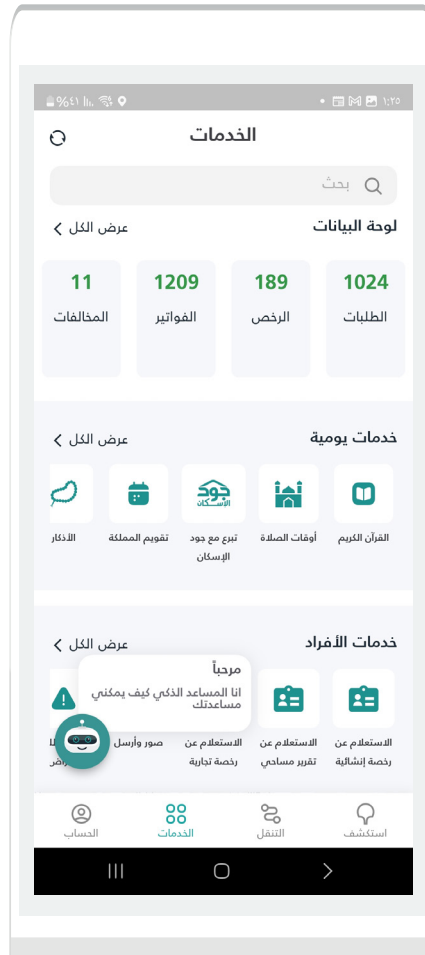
%٤١ ١:٢٥

الخدمات

بحث

لوحة البيانات
عرض الكل

1024
الطلبات

189
الرخص

1209
الفواتير

11
المخالفات

خدمات يومية
عرض الكل

القرآن الكريم
أوقات الصلاة
جود الإسكان
تبرع مع جود الإسكان
تقويم المملكة
الأذكار

خدمات الأفراد
عرض الكل

مرحباً
انا المساعد الذكي كيف يمكني مساعدتك

الاستعلام عن رخصة إنشائية
الاستعلام عن تقرير مساحي
الاستعلام عن رخصة تجارية
صور وأرسل
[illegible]

استكشف
التنقل
الخدمات
الحساب